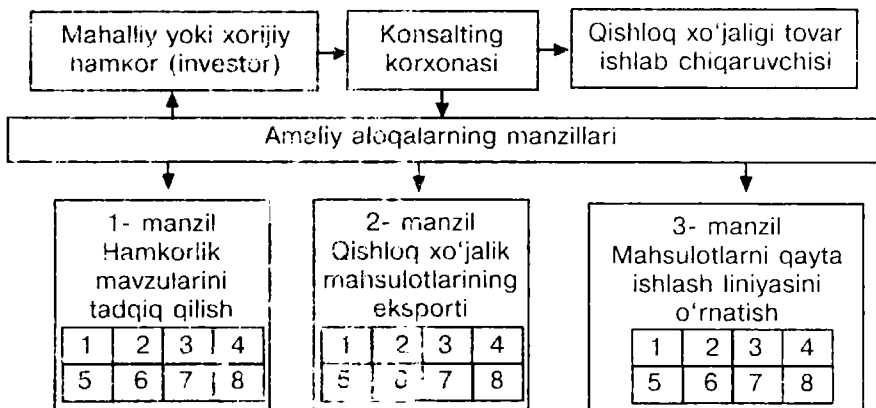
Mahalliy yoki xorijiy hamkor (investor)

Konsalting korxonasi

Qishloq xo'jaligi tovar ishlab chiqaruvchisi

Amaliy aloqalarning manzillari

1- manzil Hamkorlik mavzularini tadqiq qilish

| 1 | 2 | 3 | 4 |
|---|---|---|---|
| 5 | 6 | 7 | 8 |

2- manzil Qishloq xo'jalik mahsulotlarining eksporti

| 1 | 2 | 3 | 4 |
|---|---|---|---|
| 5 | 6 | 7 | 8 |

3- manzil Mahsulotlarni qayta ishlash liniyasini o'rnatish

| 1 | 2 | 3 | 4 |
|---|---|---|---|
| 5 | 6 | 7 | 8 |